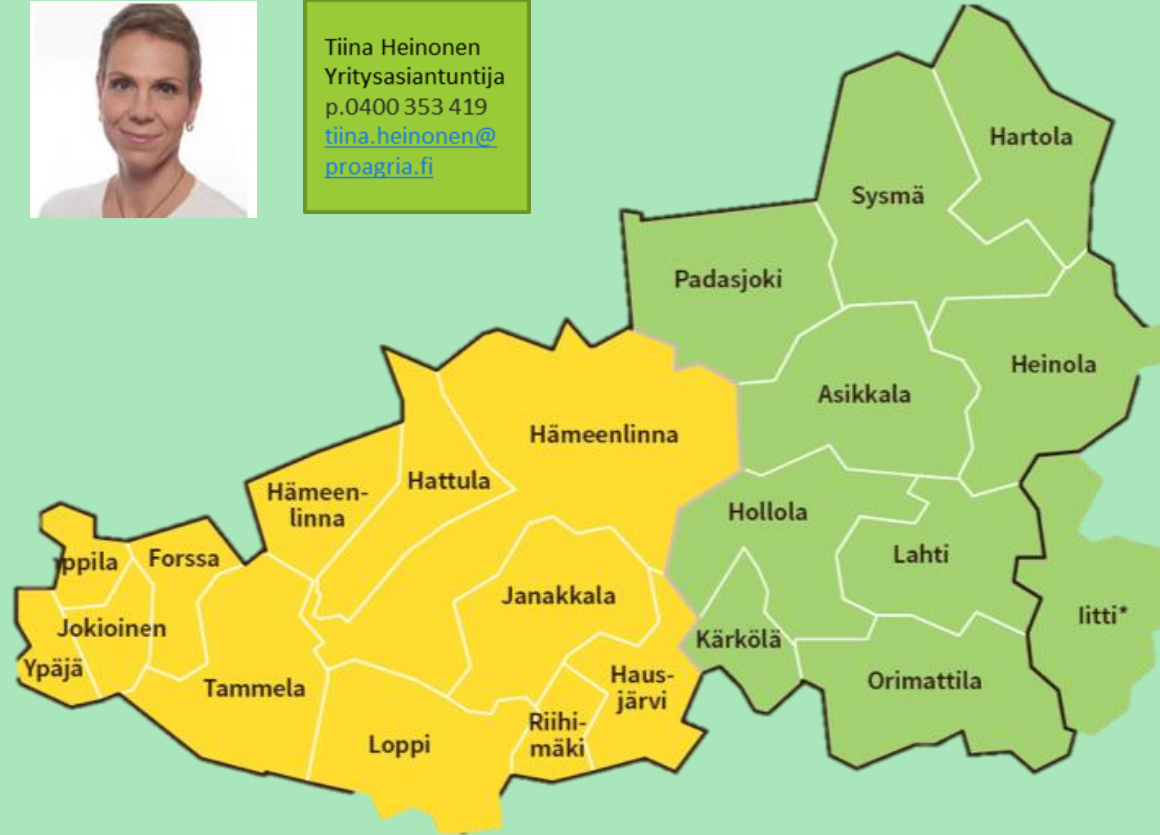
Tiina Heinonen
Yritysasiantuntija
p.0400 353 419
tiina.heinonen@
proagria.fi

Hartola
Sysmä
Padasjoki
Heinola
Asikkala
Hämeenlinna
Hattula
Hämeen-
linna
Hollola
Lahti
ppila
Forssa
Janakkala
Jokioinen
Iitti*
Kärkölä
Ypäjä
Tammela
Haus-
järvi
Orimattila
Riihi-
mäki
Loppi